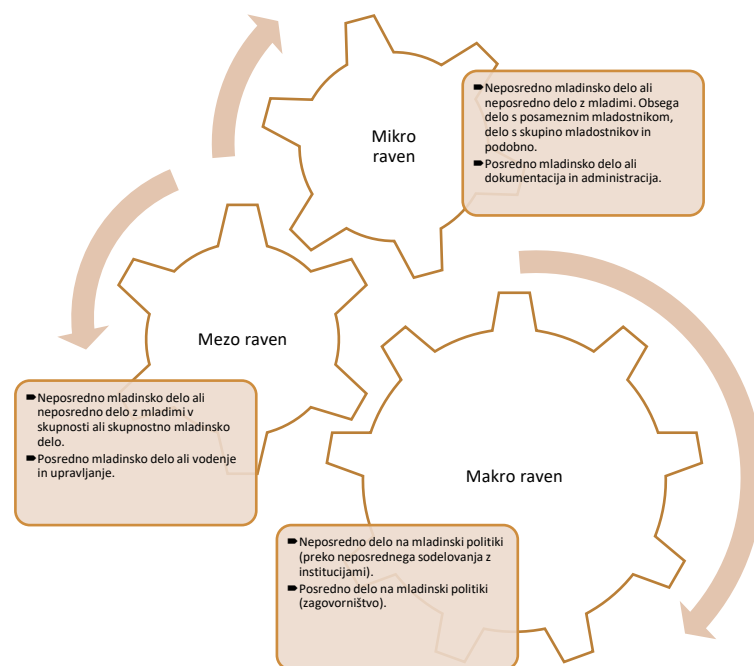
Mikro raven

- Neposredno mladinsko delo ali neposredno delo z mladimi. Obsega delo s posameznim mladostnikom, delo s skupino mladostnikov in podobno.
- Posredno mladinsko delo ali dokumentacija in administracija.

Mezo raven

- Neposredno mladinsko delo ali neposredno delo z mladimi v skupnosti ali skupnostno mladinsko delo.
- Posredno mladinsko delo ali vodenje in upravljanje.

Makro raven

- Neposredno delo na mladinski politiki (preko neposrednega sodelovanja z institucijami).
- Posredno delo na mladinski politiki (zagovorništvo).